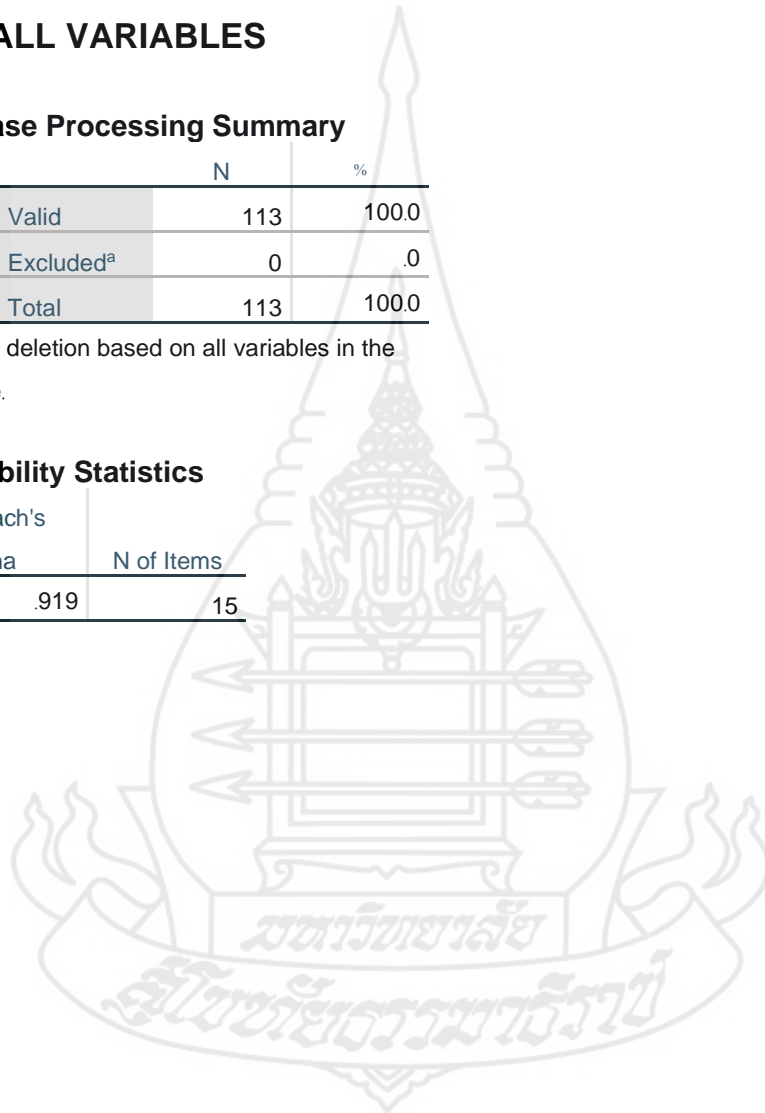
ALL VARIABLES

se Processing Summary

| | N | % |
|---|---|---|
| Valid | 113 | 100.0 |
| Excluded$^a$ | 0 | .0 |
| Total | 113 | 100.0 |

deletion based on all variables in the

.

bility Statistics

| ach's a | N of Items |
|---|---|
| .919 | 15 |

มหาวิทยาลัย สุโขทัยธรรมาธิราช